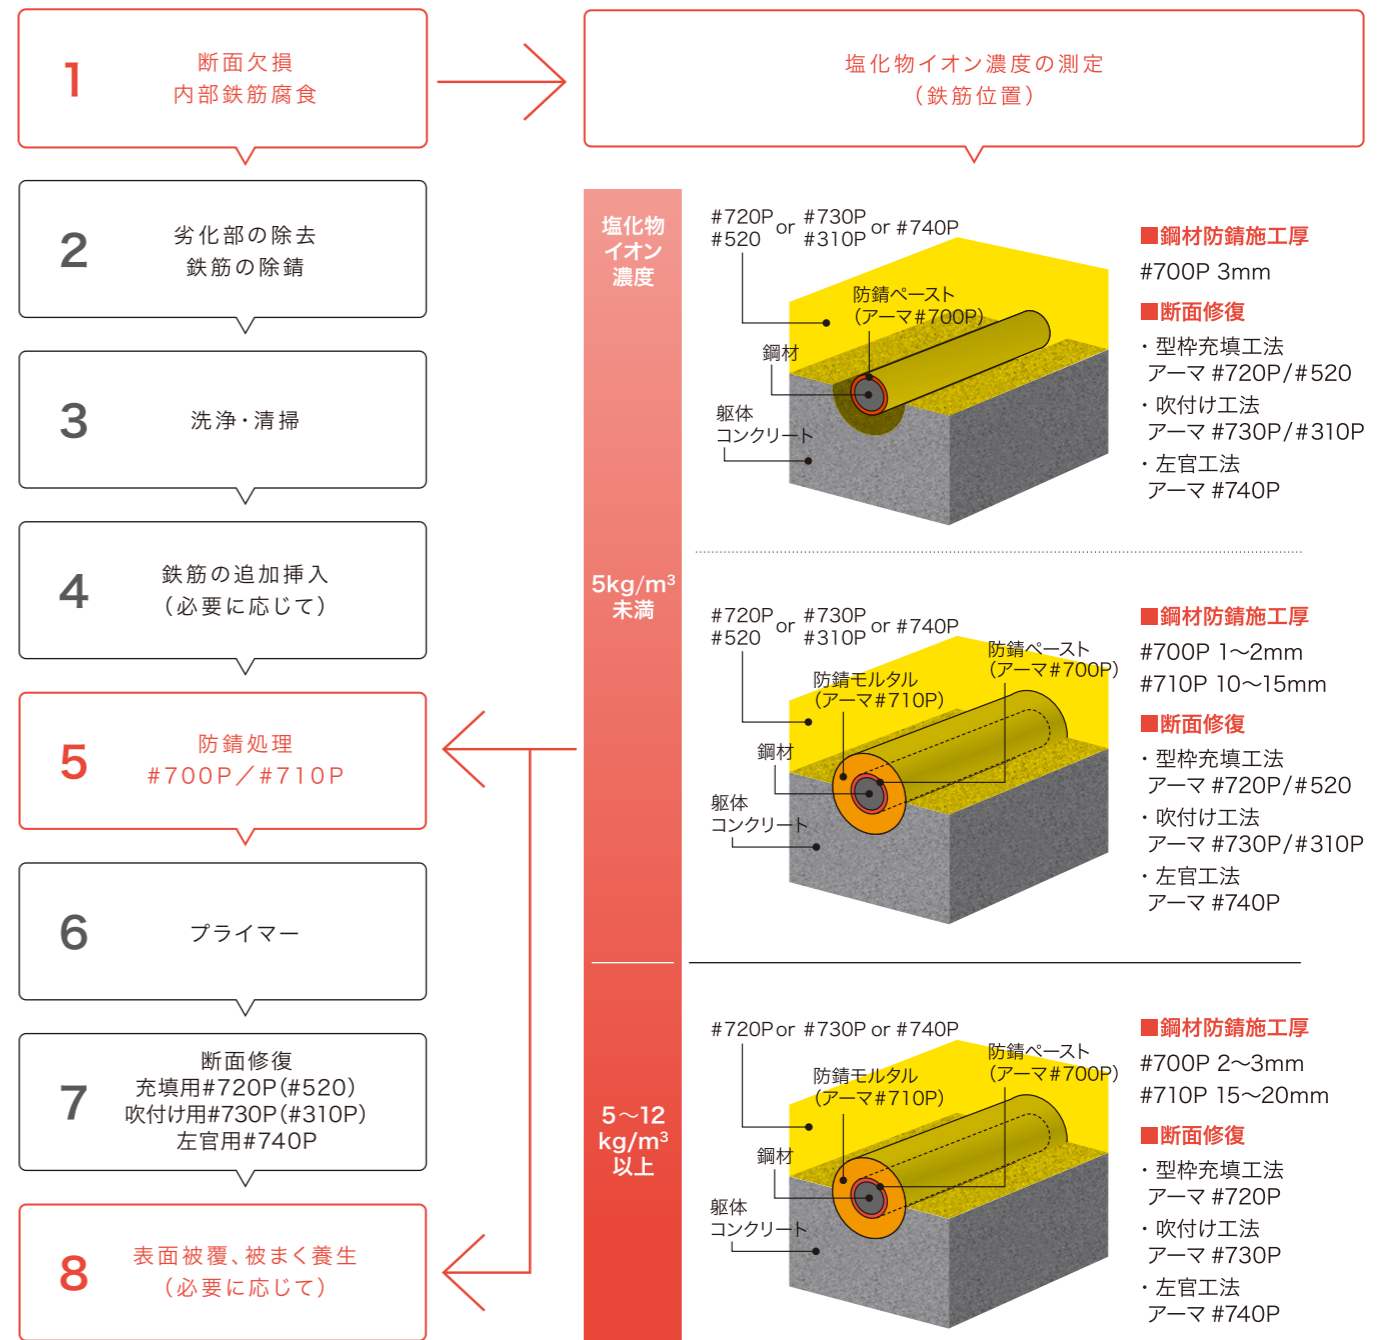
1 断面欠損
内部鉄筋腐食

塩化物イオン濃度の測定
（鉄筋位置）

2 劣化部の除去
鉄筋の除錆

3 洗浄・清掃

4 鉄筋の追加挿入
（必要に応じて）

5 防錆処理
#700P／#710P

6 プライマー

7 断面修復
充填用#720P(#520)
吹付け用#730P(#310P)
左官用#740P

8 表面被覆、被まく養生
（必要に応じて）

塩化物イオン濃度

5kg/m³未満

5～12 kg/m³以上

#720P #520 or #730P #310P or #740P
防錆ペースト（アーマ#700P）
鋼材
躯体コンクリート

■鋼材防錆施工厚
#700P 3mm
■断面修復
・型枠充填工法
アーマ #720P/#520
・吹付け工法
アーマ #730P/#310P
・左官工法
アーマ #740P

#720P #520 or #730P #310P or #740P
防錆ペースト（アーマ#700P）
防錆モルタル（アーマ#710P）
鋼材
躯体コンクリート

■鋼材防錆施工厚
#700P 1～2mm
#710P 10～15mm
■断面修復
・型枠充填工法
アーマ #720P/#520
・吹付け工法
アーマ #730P/#310P
・左官工法
アーマ #740P

#720P or #730P or #740P
防錆ペースト（アーマ#700P）
防錆モルタル（アーマ#710P）
鋼材
躯体コンクリート

■鋼材防錆施工厚
#700P 2～3mm
#710P 15～20mm
■断面修復
・型枠充填工法
アーマ #720P
・吹付け工法
アーマ #730P
・左官工法
アーマ #740P